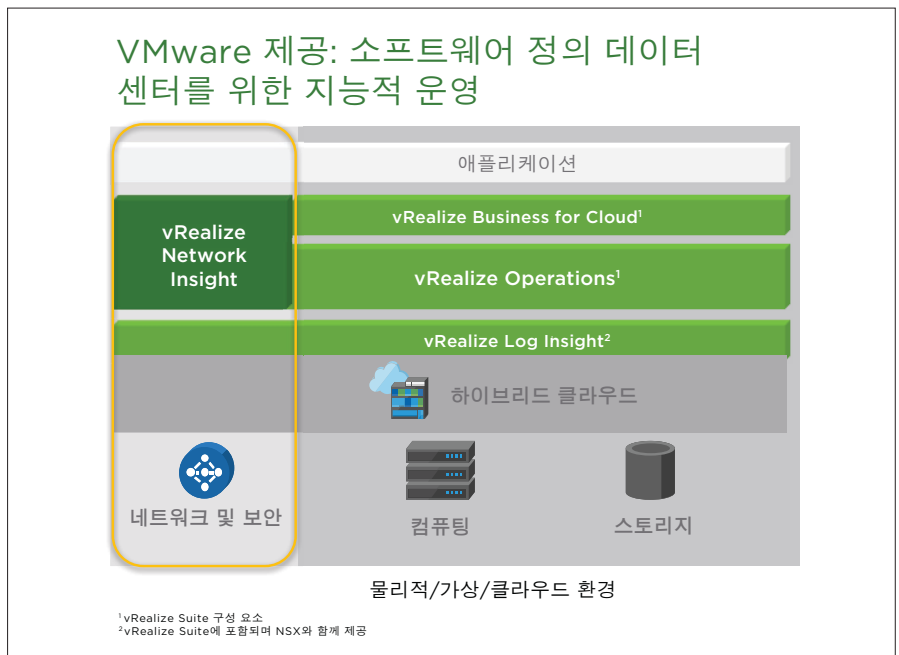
VMware 제공: 소프트웨어 정의 데이터 센터를 위한 지능적 운영

애플리케이션

vRealize Network Insight

vRealize Business for Cloud$^1$

vRealize Operations$^1$

vRealize Log Insight$^2$

하이브리드 클라우드

네트워크 및 보안

컴퓨팅

스토리지

물리적/가상/클라우드 환경

$^1$vRealize Suite 구성 요소
$^2$vRealize Suite에 포함되며 NSX와 함께 제공